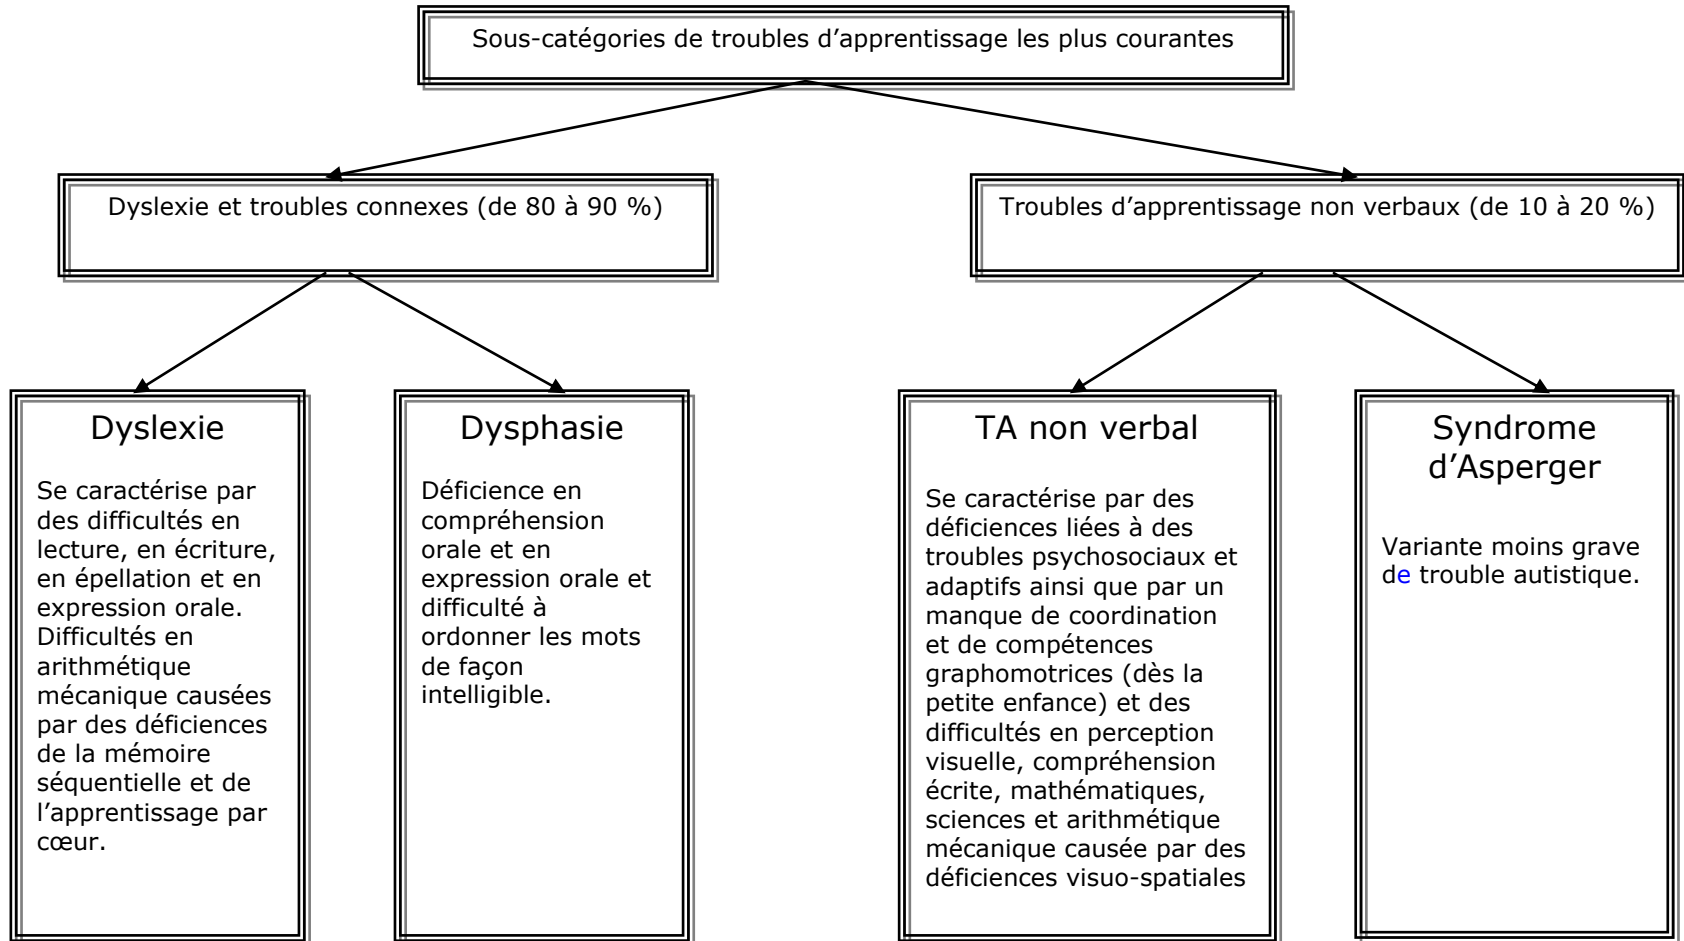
Sous-catégories de troubles d'apprentissage les plus courantes

Dyslexie et troubles connexes (de 80 à 90 %)

Troubles d'apprentissage non verbaux (de 10 à 20 %)

Dyslexie

Se caractérise par des difficultés en lecture, en écriture, en épellation et en expression orale. Difficultés en arithmétique mécanique causées par des déficiences de la mémoire séquentielle et de l'apprentissage par cœur.

Dysphasie

Déficience en compréhension orale et en expression orale et difficulté à ordonner les mots de façon intelligible.

TA non verbal

Se caractérise par des déficiences liées à des troubles psychosociaux et adaptifs ainsi que par un manque de coordination et de compétences graphomotrices (dès la petite enfance) et des difficultés en perception visuelle, compréhension écrite, mathématiques, sciences et arithmétique mécanique causée par des déficiences visuo-spatiales

Syndrome d'Asperger

Variante moins grave de trouble autistique.